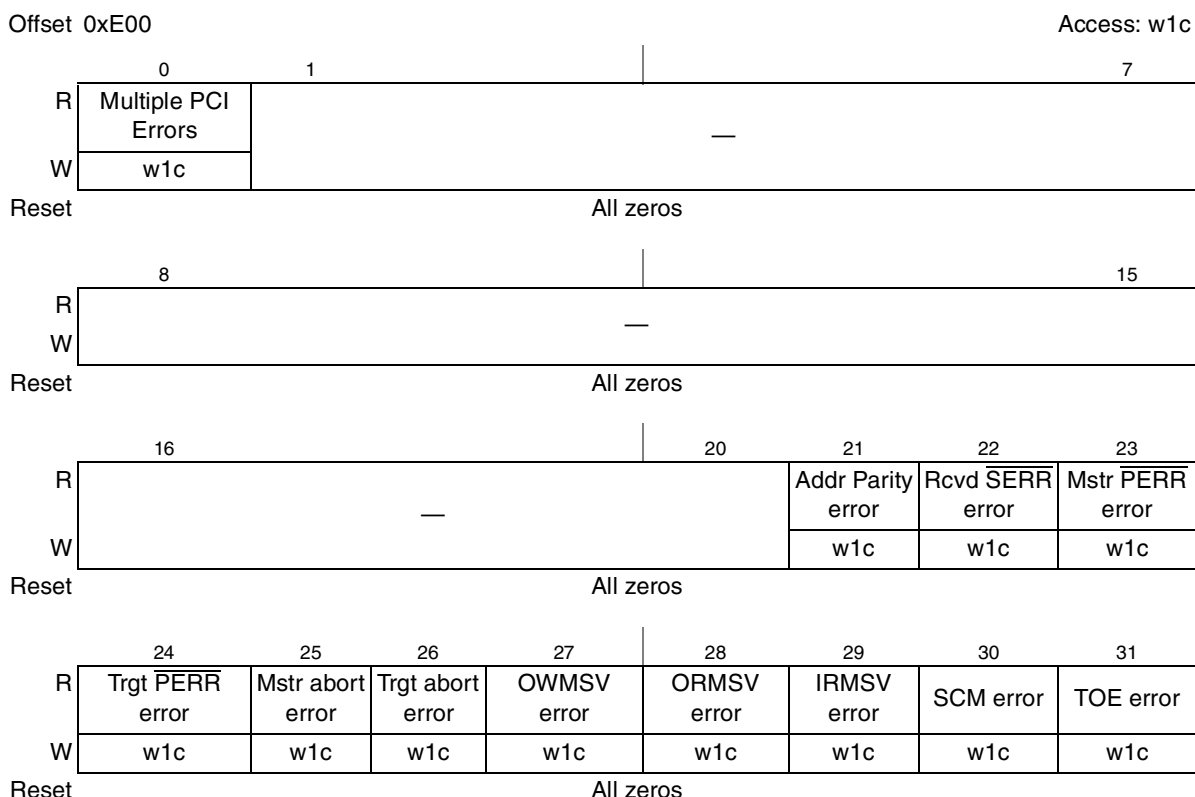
Offset 0xE00

Access: w1c

| | 0 | 1 | 7 |
|---|---|---|---|
| R | Multiple PCI Errors | — | |
| W | w1c | | |
| Reset | All zeros | | |

| | 8 | 15 |
|---|---|---|
| R | — | |
| W | | |
| Reset | All zeros | |

| | 16 | 20 | 21 | 22 | 23 |
|---|---|---|---|---|---|
| R | — | | Addr Parity error | Rcvd $\overline{SERR}$ error | Mstr $\overline{PERR}$ error |
| W | | | w1c | w1c | w1c |
| Reset | All zeros | | | | |

| | 24 | 25 | 26 | 27 | 28 | 29 | 30 | 31 |
|---|---|---|---|---|---|---|---|---|
| R | Trgt $\overline{PERR}$ error | Mstr abort error | Trgt abort error | OWMSV error | ORMSV error | IRMSV error | SCM error | TOE error |
| W | w1c | w1c | w1c | w1c | w1c | w1c | w1c | w1c |
| Reset | All zeros | | | | | | | |